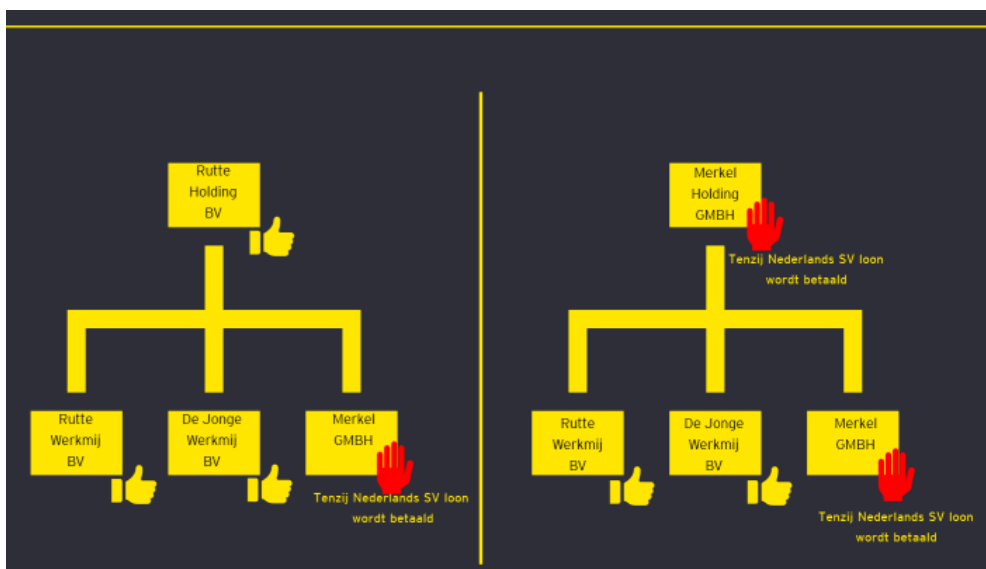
Rutte Holding BV

Rutte Werkmij BV

De Jonge Werkmij BV

Merkel GMBH

Tenzij Nederlands SV loon wordt betaald

Merkel Holding GMBH

Tenzij Nederlands SV loon wordt betaald

Rutte Werkmij BV

De Jonge Werkmij BV

Merkel GMBH

Tenzij Nederlands SV loon wordt betaald